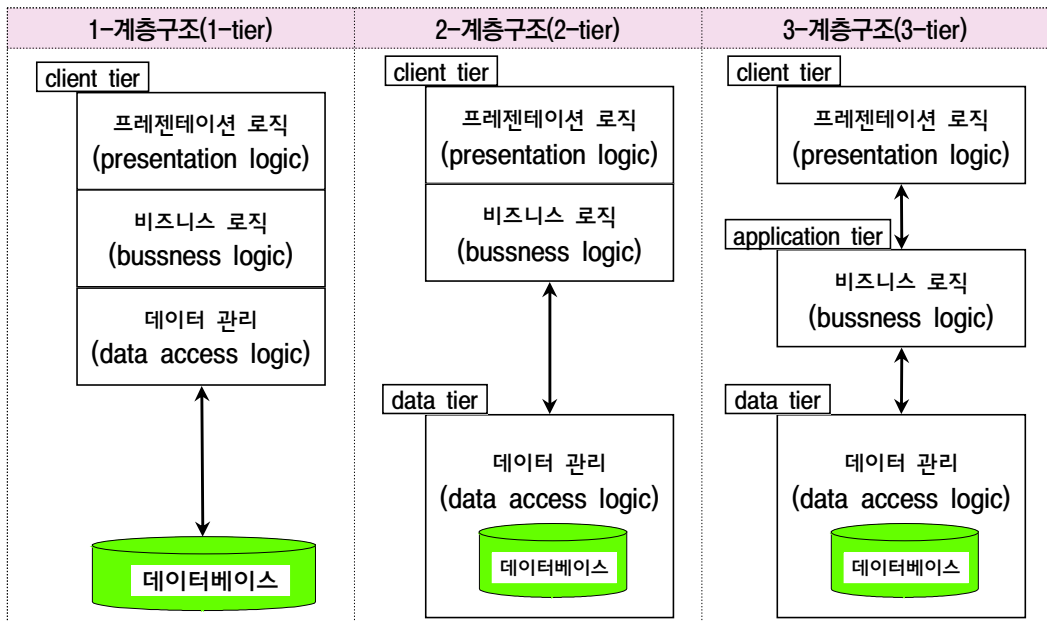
1-계층구조(1-tier)

client tier

프레젠테이션 로직
(presentation logic)

비즈니스 로직
(bussness logic)

데이터 관리
(data access logic)

데이터베이스

2-계층구조(2-tier)

client tier

프레젠테이션 로직
(presentation logic)

비즈니스 로직
(bussness logic)

data tier

데이터 관리
(data access logic)

데이터베이스

3-계층구조(3-tier)

client tier

프레젠테이션 로직
(presentation logic)

application tier

비즈니스 로직
(bussness logic)

data tier

데이터 관리
(data access logic)

데이터베이스